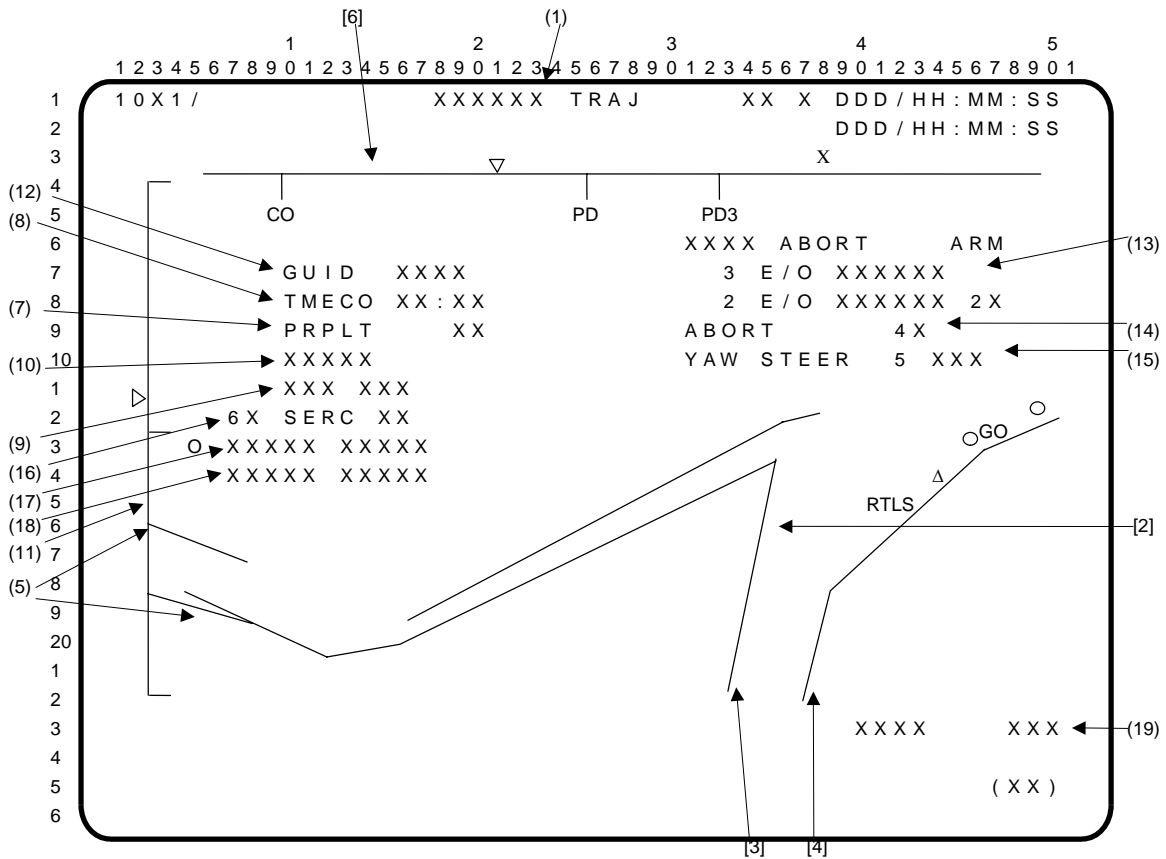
[6] (1)

1 2 3 4 5
1 2 3 4 5 6 7 8 9 0 1 2 3 4 5 6 7 8 9 0 1 2 3 4 5 6 7 8 9 0 1 2 3 4 5 6 7 8 9 0 1 2 3 4 5 6 7 8 9 0 1

1 10X1/ XXXXXX TRAJ XX X DDD/HH:MM:SS
2 DDD/HH:MM:SS
3 X
4 CO PD PD3
5
6 XXXX ABORT ARM
7 GUID XXXX 3 E/O XXXXXX
8 TMECO XX:XX 2 E/O XXXXXX 2X
9 PRPLT XX ABORT 4X
10 XXXXX YAW STEER 5 XXX
1 XXX XXX
2 6X SERC XX
3 O XXXXX XXXXX GO
4 XXXXX XXXXX
5
6 RTLS
7
8
9
20
1
2
3 XXXX XXX
4
5 (XX)
6

(12) (8) (7) (10) (9) (16) (17) (18) (11) (5) (13) (14) (15) [2] (19) [3] [4]